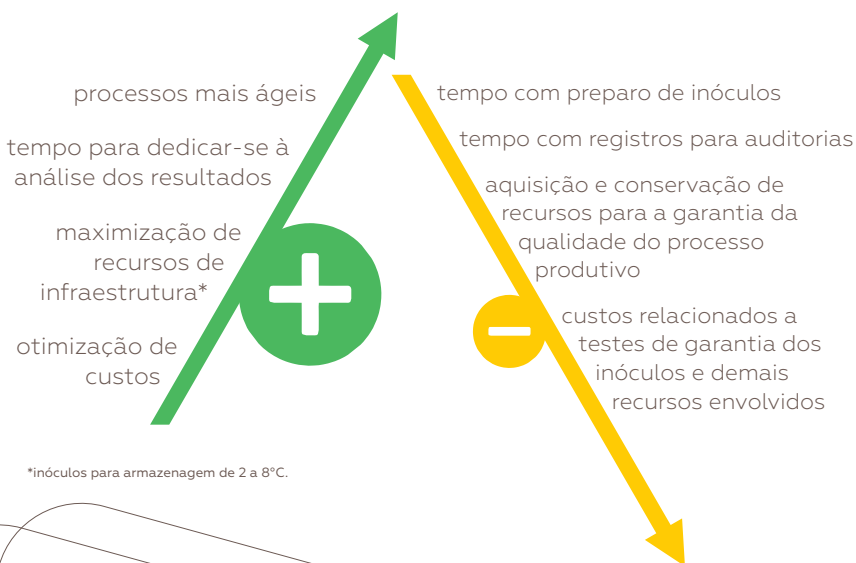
processos mais ágeis

tempo para dedicar-se à análise dos resultados

maximização de recursos de infraestrutura*

otimização de custos

tempo com preparo de inóculos

tempo com registros para auditorias

aquisição e conservação de recursos para a garantia da qualidade do processo produtivo

custos relacionados a testes de garantia dos inóculos e demais recursos envolvidos

*inóculos para armazenagem de 2 a 8°C.